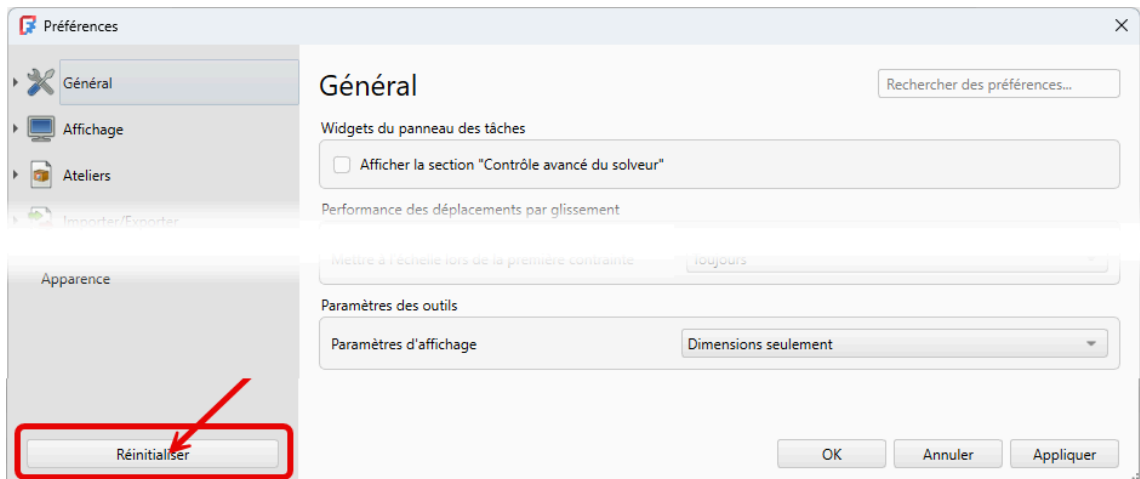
Préférences

Général
Affichage
Ateliers
Importer/Exporter
Apparence

Général

Rechercher des préférences...

Widgets du panneau des tâches

Afficher la section "Contrôle avancé du solveur"

Performance des déplacements par glissement

Mettre à l'échelle lors de la première contrainte
Toujours

Paramètres des outils

Paramètres d'affichage
Dimensions seulement

Réinitialiser

OK
Annuler
Appliquer